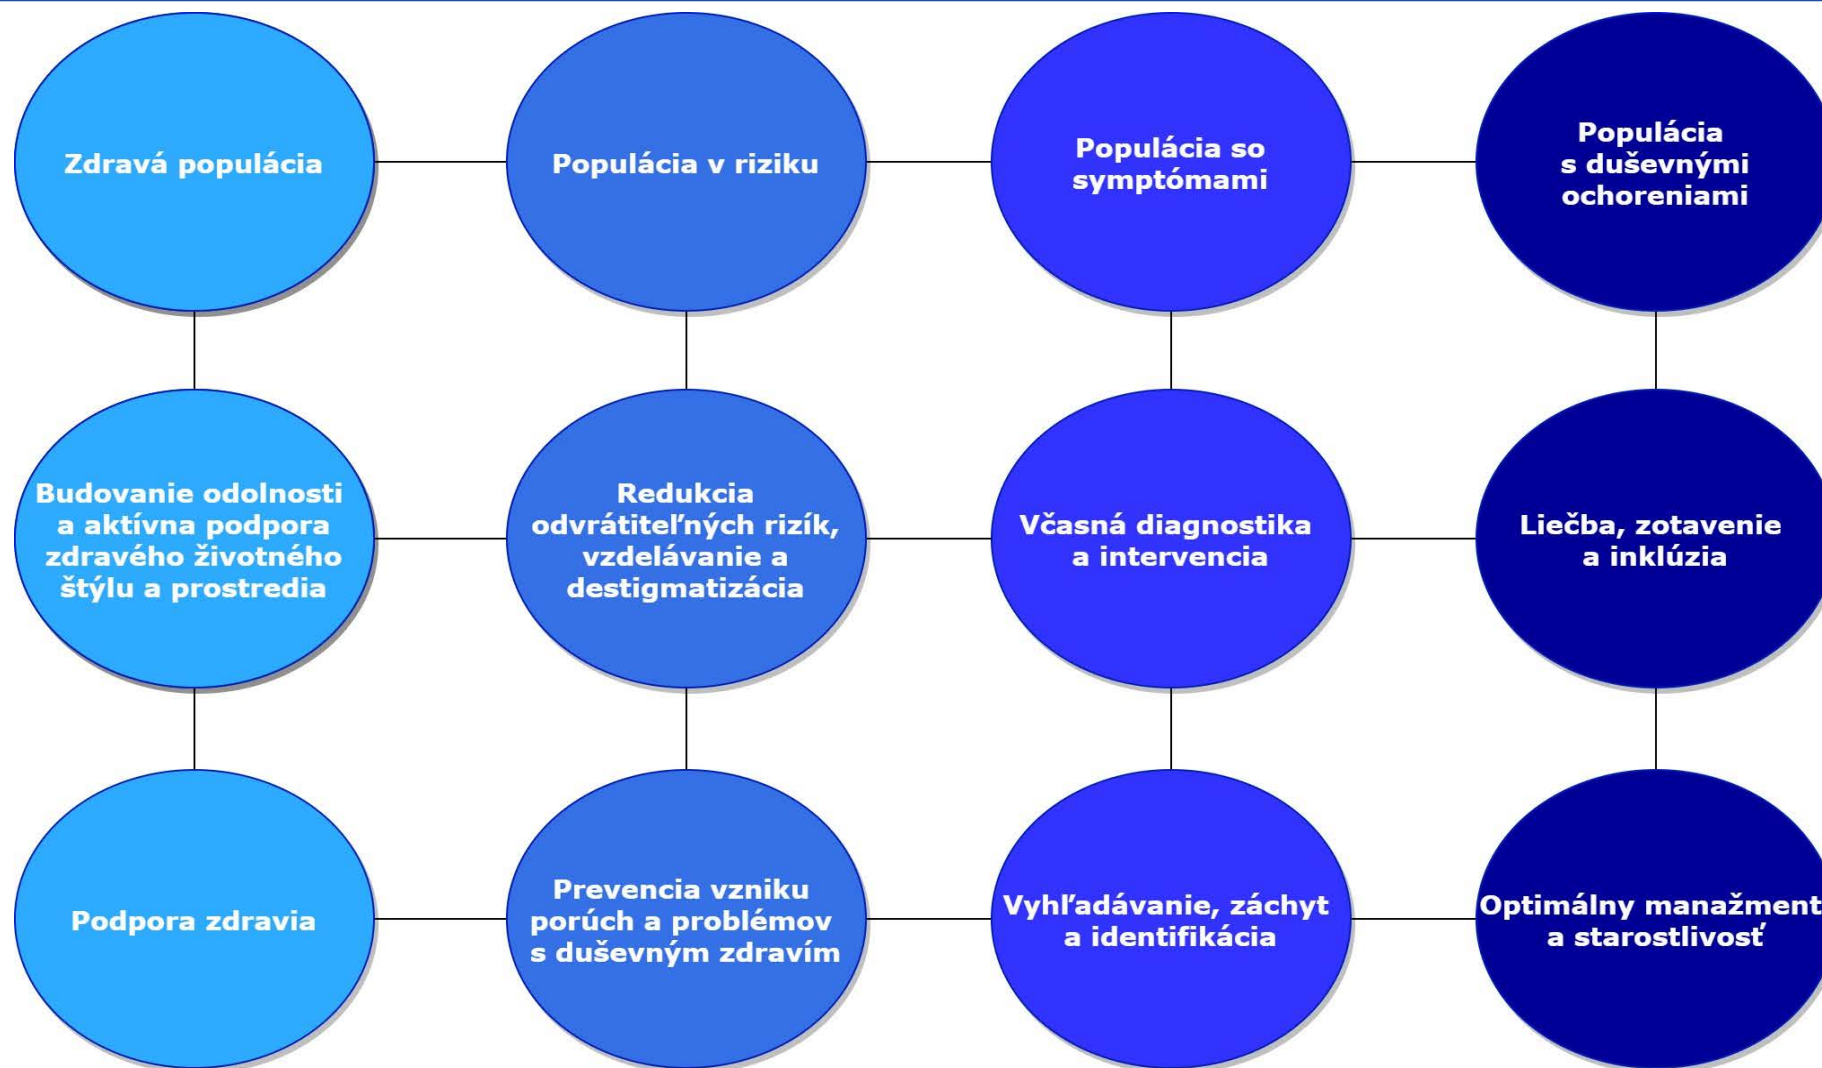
Zdravá populácia

Populácia v riziku

Populácia so symptómami

Populácia s duševnými ochoreniami

Budovanie odolnosti a aktívna podpora zdravého životného štýlu a prostredia

Redukcia odvrátiteľných rizík, vzdelávanie a destigmatizácia

Včasná diagnostika a intervencia

Liečba, zotavenie a inklúzia

Podpora zdravia

Prevencia vzniku porúch a problémov s duševným zdravím

Vyhľadávanie, záchyt a identifikácia

Optimálny manažment a starostlivosť